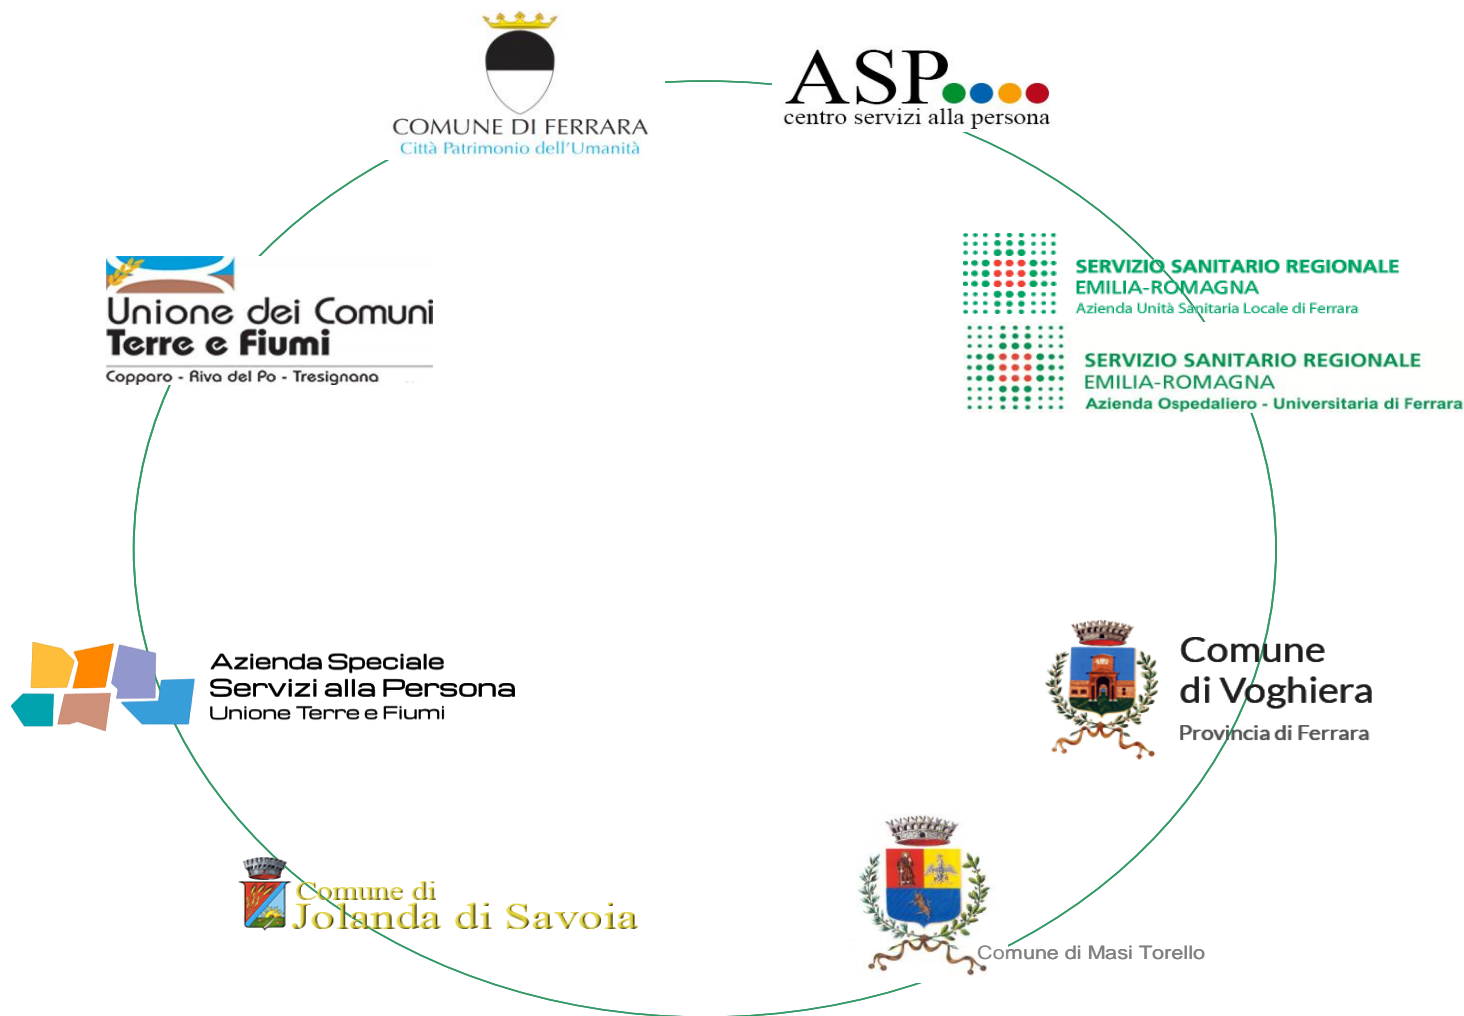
COMUNE DI FERRARA
Città Patrimonio dell'Umanità

ASP
centro servizi alla persona

SERVIZIO SANITARIO REGIONALE
EMILIA-ROMAGNA
Azienda Unità Sanitaria Locale di Ferrara

SERVIZIO SANITARIO REGIONALE
EMILIA-ROMAGNA
Azienda Ospedaliero - Universitaria di Ferrara

Comune
di Voghiera
Provincia di Ferrara

Comune di Masi Torello

Comune di
Jolanda di Savoia

Azienda Speciale
Servizi alla Persona
Unione Terre e Fiumi

Unione dei Comuni
Terre e Fiumi
Copparo - Riva del Po - Tresignana